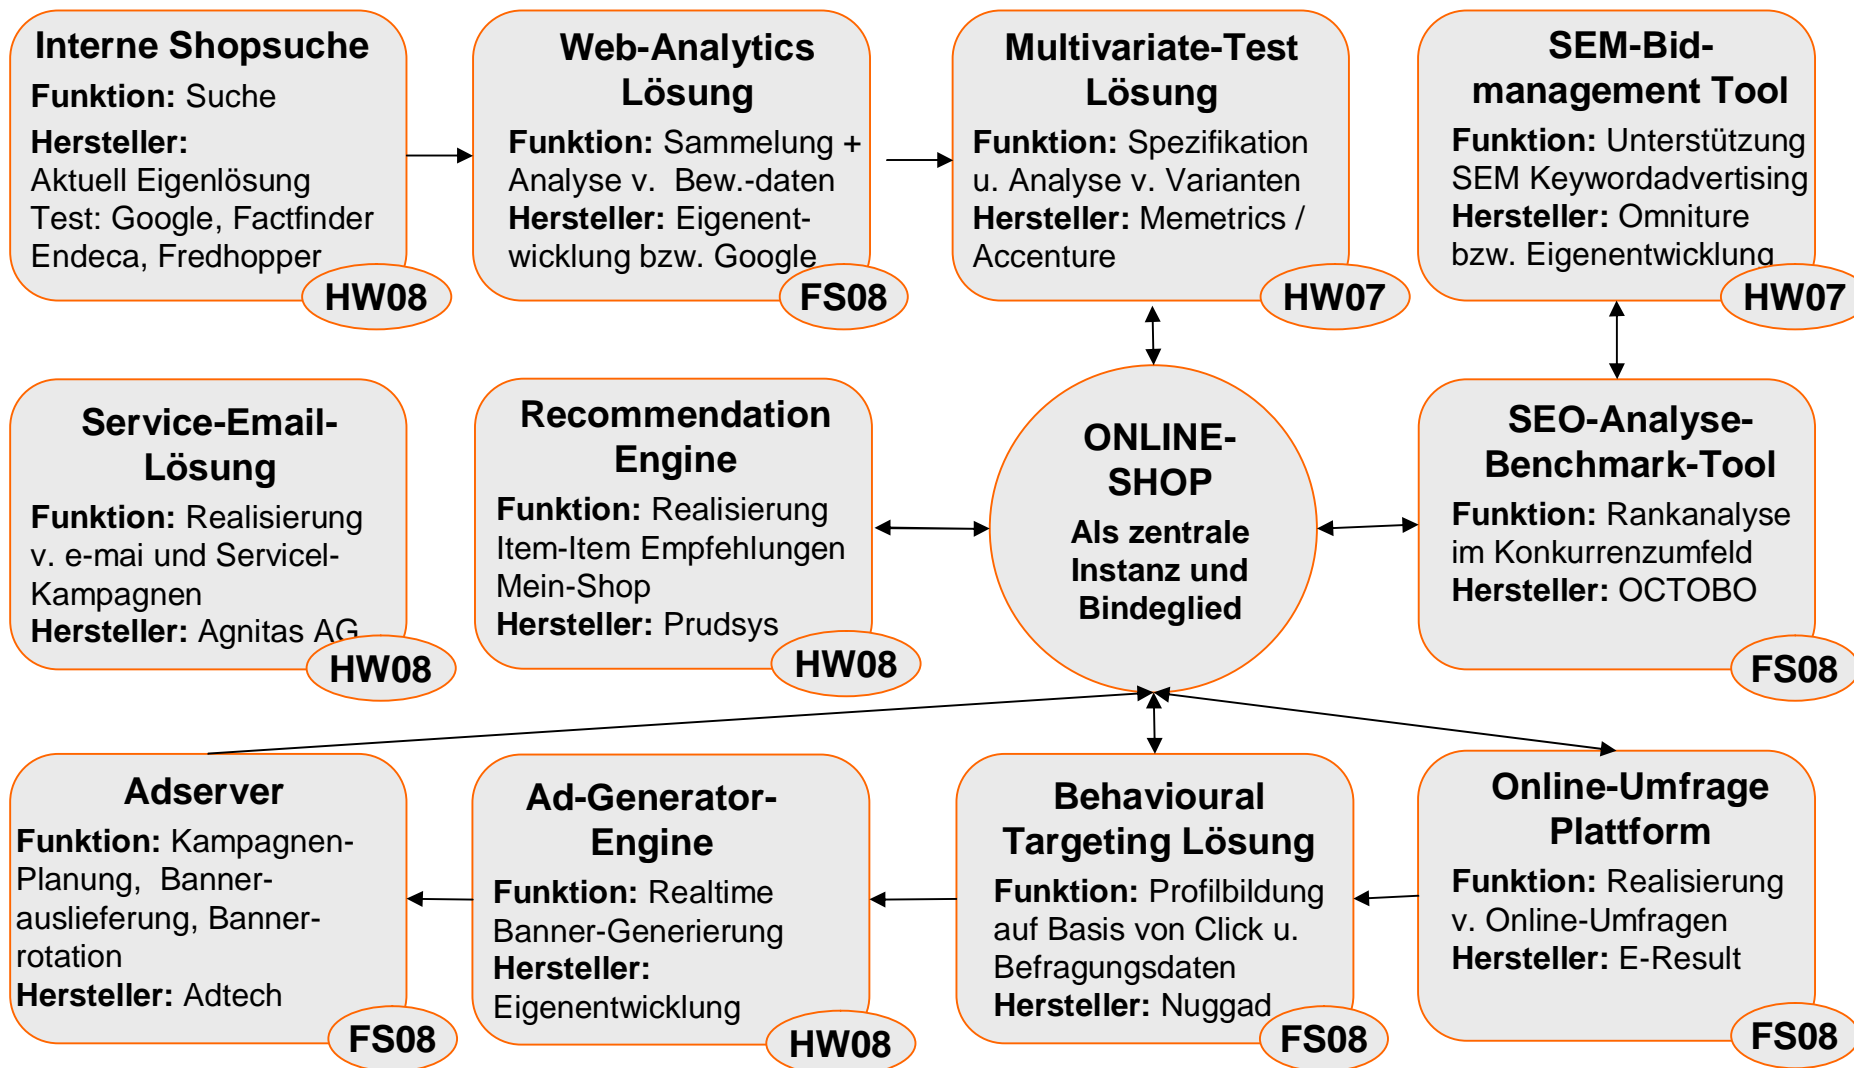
Interne Shopsuche
Funktion: Suche
Hersteller:
Aktuell Eigenlösung
Test: Google, Factfinder
Endeca, Fredhopper
HW08

Web-Analytics Lösung
Funktion: Sammelung + Analyse v. Bew.-daten
Hersteller: Eigenentwicklung bzw. Google
FS08

Multivariate-Test Lösung
Funktion: Spezifikation u. Analyse v. Varianten
Hersteller: Memetrics / Accenture
HW07

SEM-Bid-management Tool
Funktion: Unterstützung SEM Keywordadvertising
Hersteller: Omniture bzw. Eigenentwicklung
HW07

Service-Email-Lösung
Funktion: Realisierung v. e-mai und Servicel-Kampagnen
Hersteller: Agnitas AG
HW08

Recommendation Engine
Funktion: Realisierung Item-Item Empfehlungen Mein-Shop
Hersteller: Prudsys
HW08

ONLINE-SHOP
Als zentrale Instanz und Bindeglied

SEO-Analyse-Benchmark-Tool
Funktion: Rankanalyse im Konkurrenzumfeld
Hersteller: OCTOBO
FS08

Adserver
Funktion: Kampagnen-Planung, Banner-auslieferung, Banner-rotation
Hersteller: Adtech
FS08

Ad-Generator-Engine
Funktion: Realtime Banner-Generierung
Hersteller:
Eigenentwicklung
HW08

Behavioural Targeting Lösung
Funktion: Profilbildung auf Basis von Click u. Befragungsdaten
Hersteller: Nuggad
FS08

Online-Umfrage Plattform
Funktion: Realisierung v. Online-Umfragen
Hersteller: E-Result
FS08